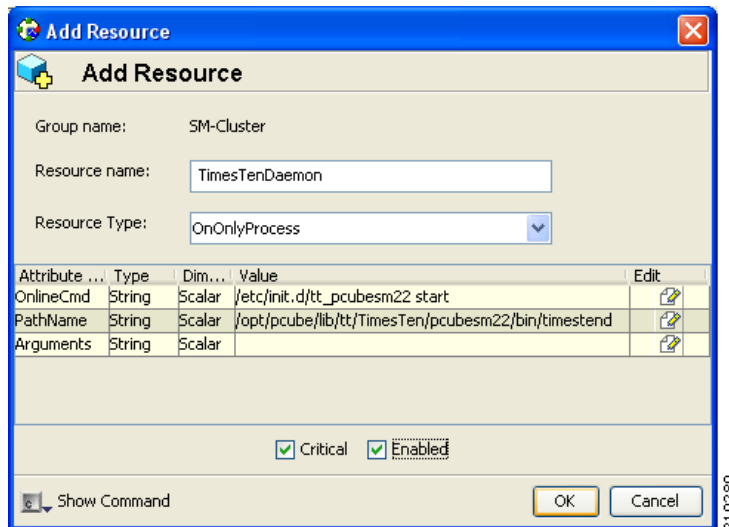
Add Resource

Add Resource

Group name: SM-Cluster

Resource name: TimesTenDaemon

Resource Type: OnOnlyProcess

| Attribute ... | Type | Dim... | Value | Edit |
|---|---|---|---|---|
| OnlineCmd | String | Scalar | /etc/init.d/tt_pcubesm22 start | |
| PathName | String | Scalar | /opt/pcube/lib/tt/TimesTen/pcubesm22/bin/timestend | |
| Arguments | String | Scalar | | |

Critical Enabled

Show Command

OK Cancel

210289